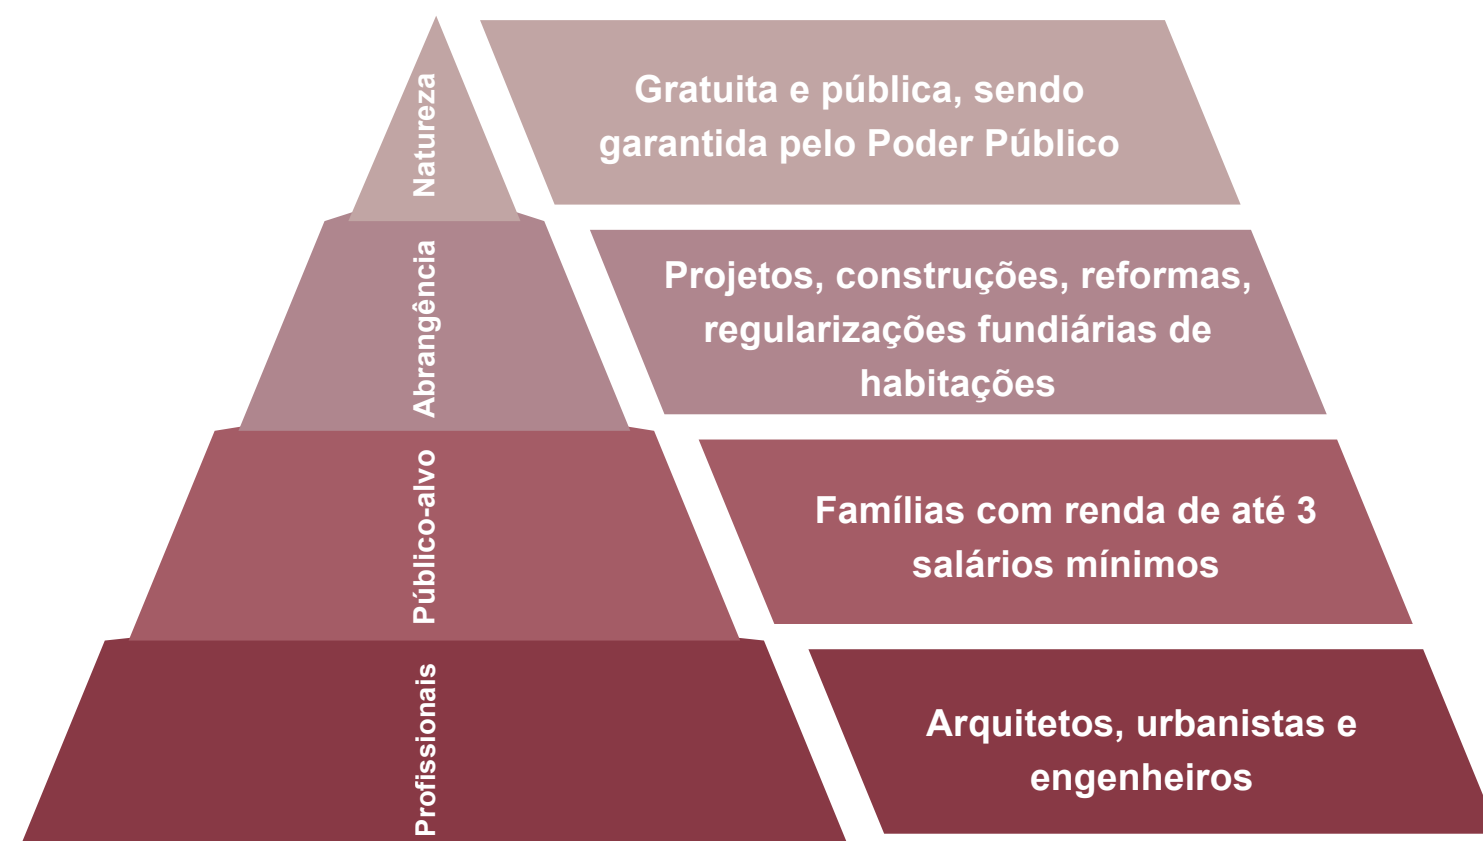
Natureza

Gratuita e pública, sendo garantida pelo Poder Público

Abrangência

Projetos, construções, reformas, regularizações fundiárias de habitações

Público-alvo

Famílias com renda de até 3 salários mínimos

Profissionais

Arquitetos, urbanistas e engenheiros